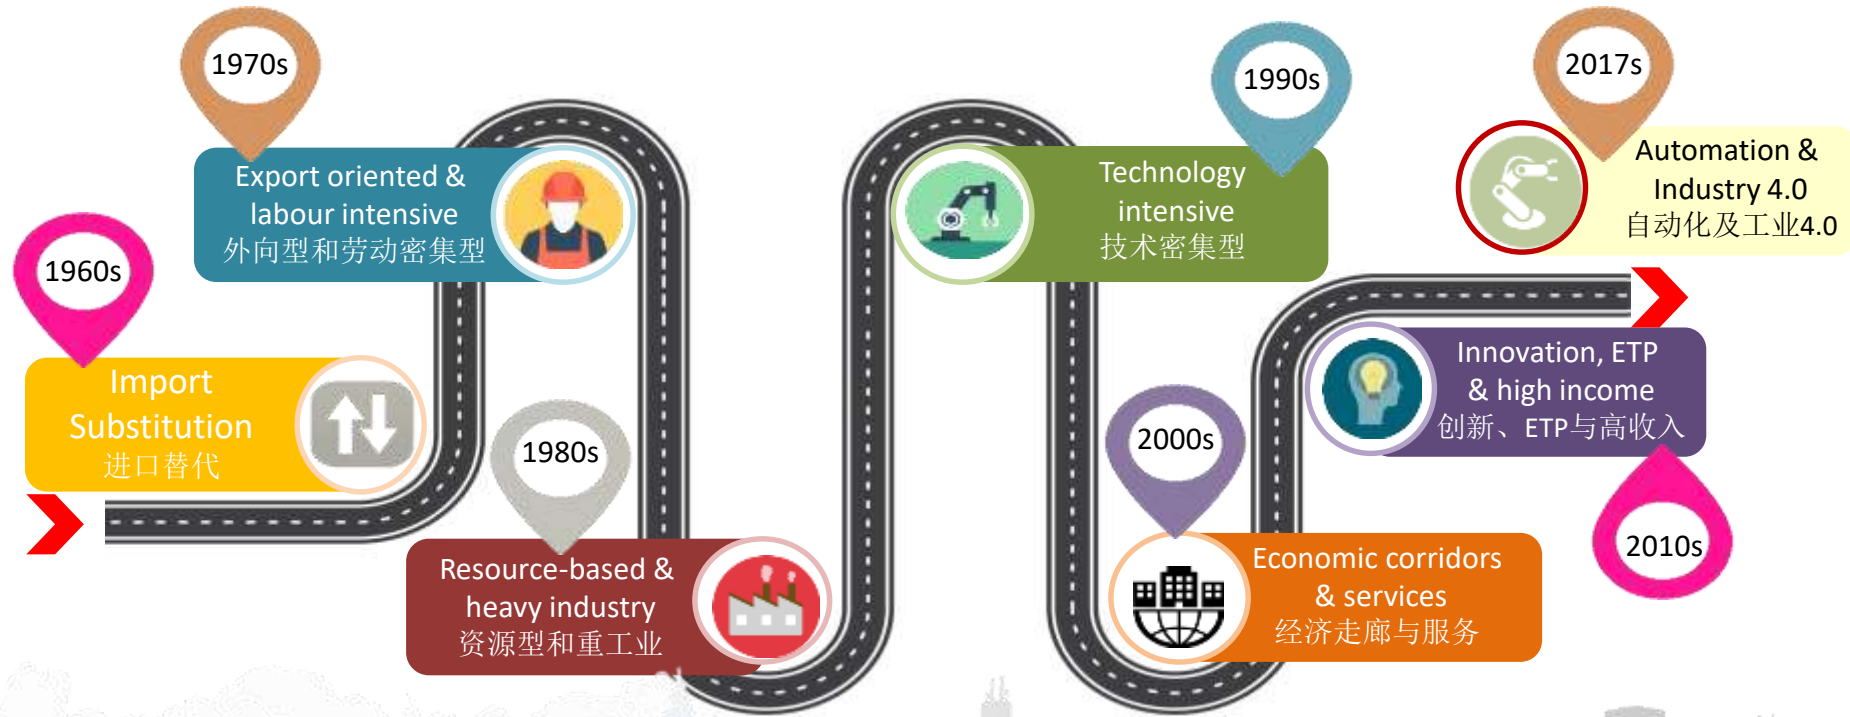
1960s
Import Substitution
进口替代

1970s
Export oriented & labour intensive
外向型和劳动密集型

1980s
Resource-based & heavy industry
资源型和重工业

1990s
Technology intensive
技术密集型

2000s
Economic corridors & services
经济走廊与服务

2010s
Innovation, ETP & high income
创新、ETP与高收入

2017s
Automation & Industry 4.0
自动化及工业4.0